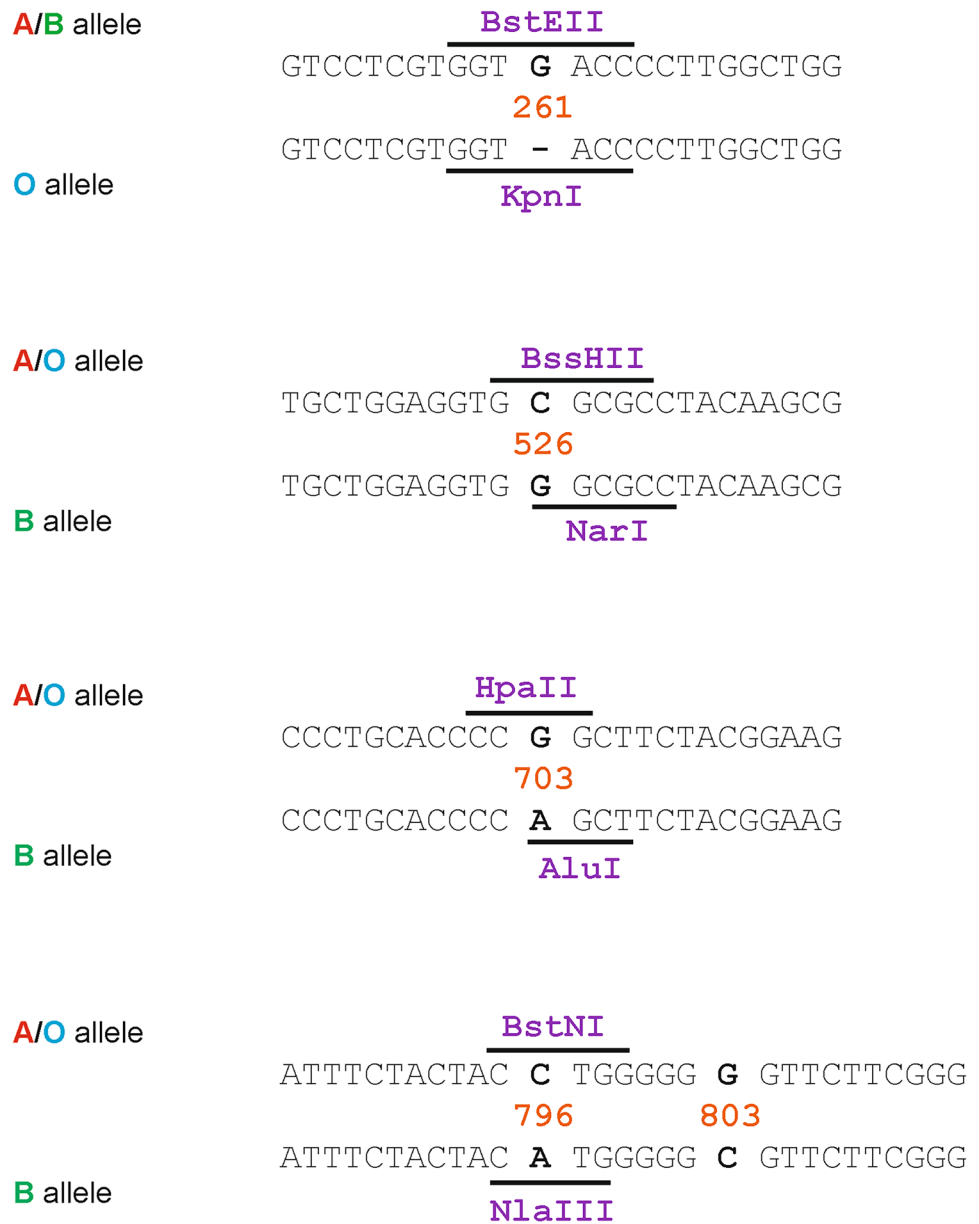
A/B allele

BstEII

GTCCTCGTGGT G ACCCCTTGGCTGG

261

GTCCTCGTGGT - ACCCCTTGGCTGG

O allele

KpnI

A/O allele

BssHII

TGCTGGAGGTG C GCGCCTACAAGCG

526

TGCTGGAGGTG G GCGCCTACAAGCG

B allele

NarI

A/O allele

HpaII

CCCTGCACCCC G GCTTCTACGGAAG

703

CCCTGCACCCC A GCTTCTACGGAAG

B allele

AluI

A/O allele

BstNI

ATTTCTACTAC C TGGGGG G GTTCTTCGGG

796 803

ATTTCTACTAC A TGGGGG C GTTCTTCGGG

B allele

NlaIII